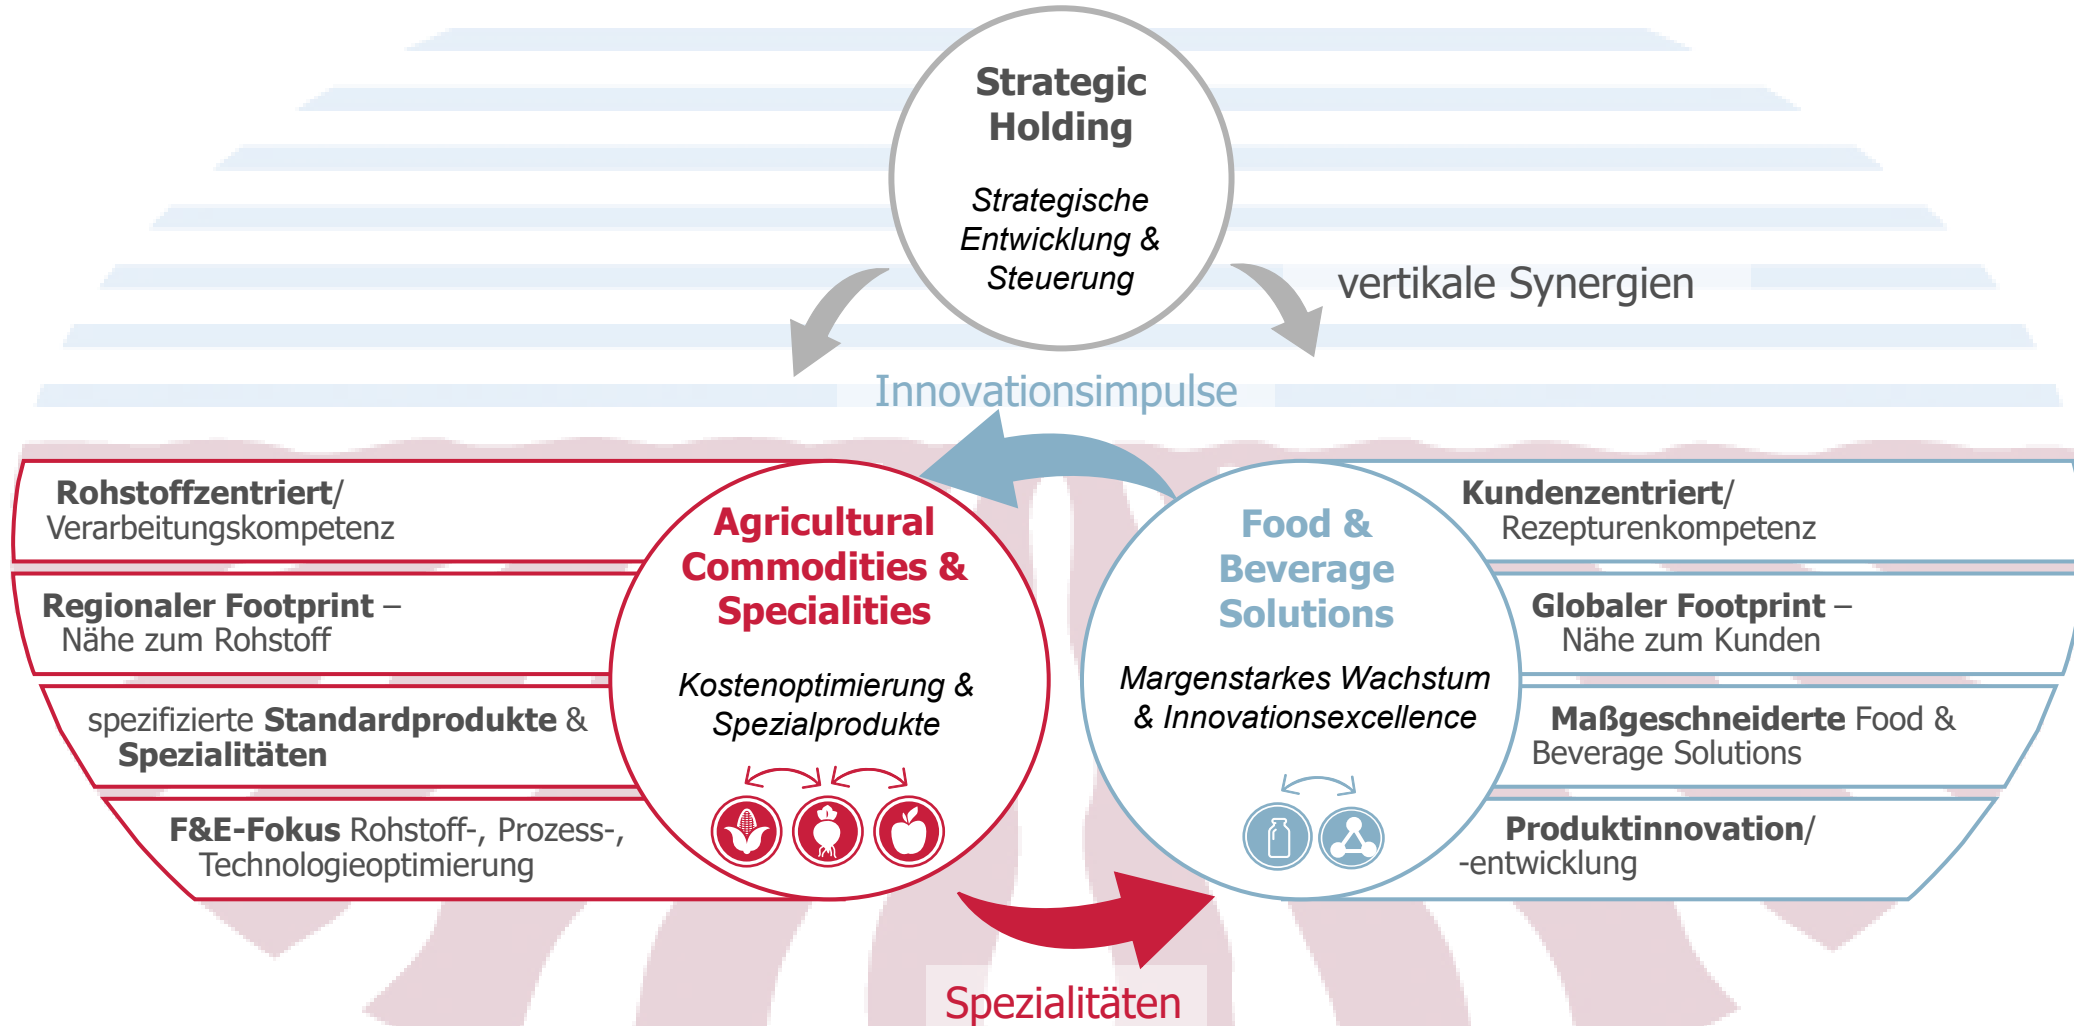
Strategic Holding

Strategische Entwicklung & Steuerung

vertikale Synergien

Innovationsimpulse

Rohstoffzentriert/
Verarbeitungskompetenz

Regionaler Footprint –
Nähe zum Rohstoff

spezifizierte Standardprodukte & Spezialitäten

F&E-Fokus Rohstoff-, Prozess-, Technologieoptimierung

Agricultural Commodities & Specialities

Kostenoptimierung & Spezialprodukte

Food & Beverage Solutions

Margenstarkes Wachstum & Innovationsexcellence

Kundenzentriert/
Rezepturenkompetenz

Globaler Footprint –
Nähe zum Kunden

Maßgeschneiderte Food & Beverage Solutions

Produktinnovation/
-entwicklung

Spezialitäten